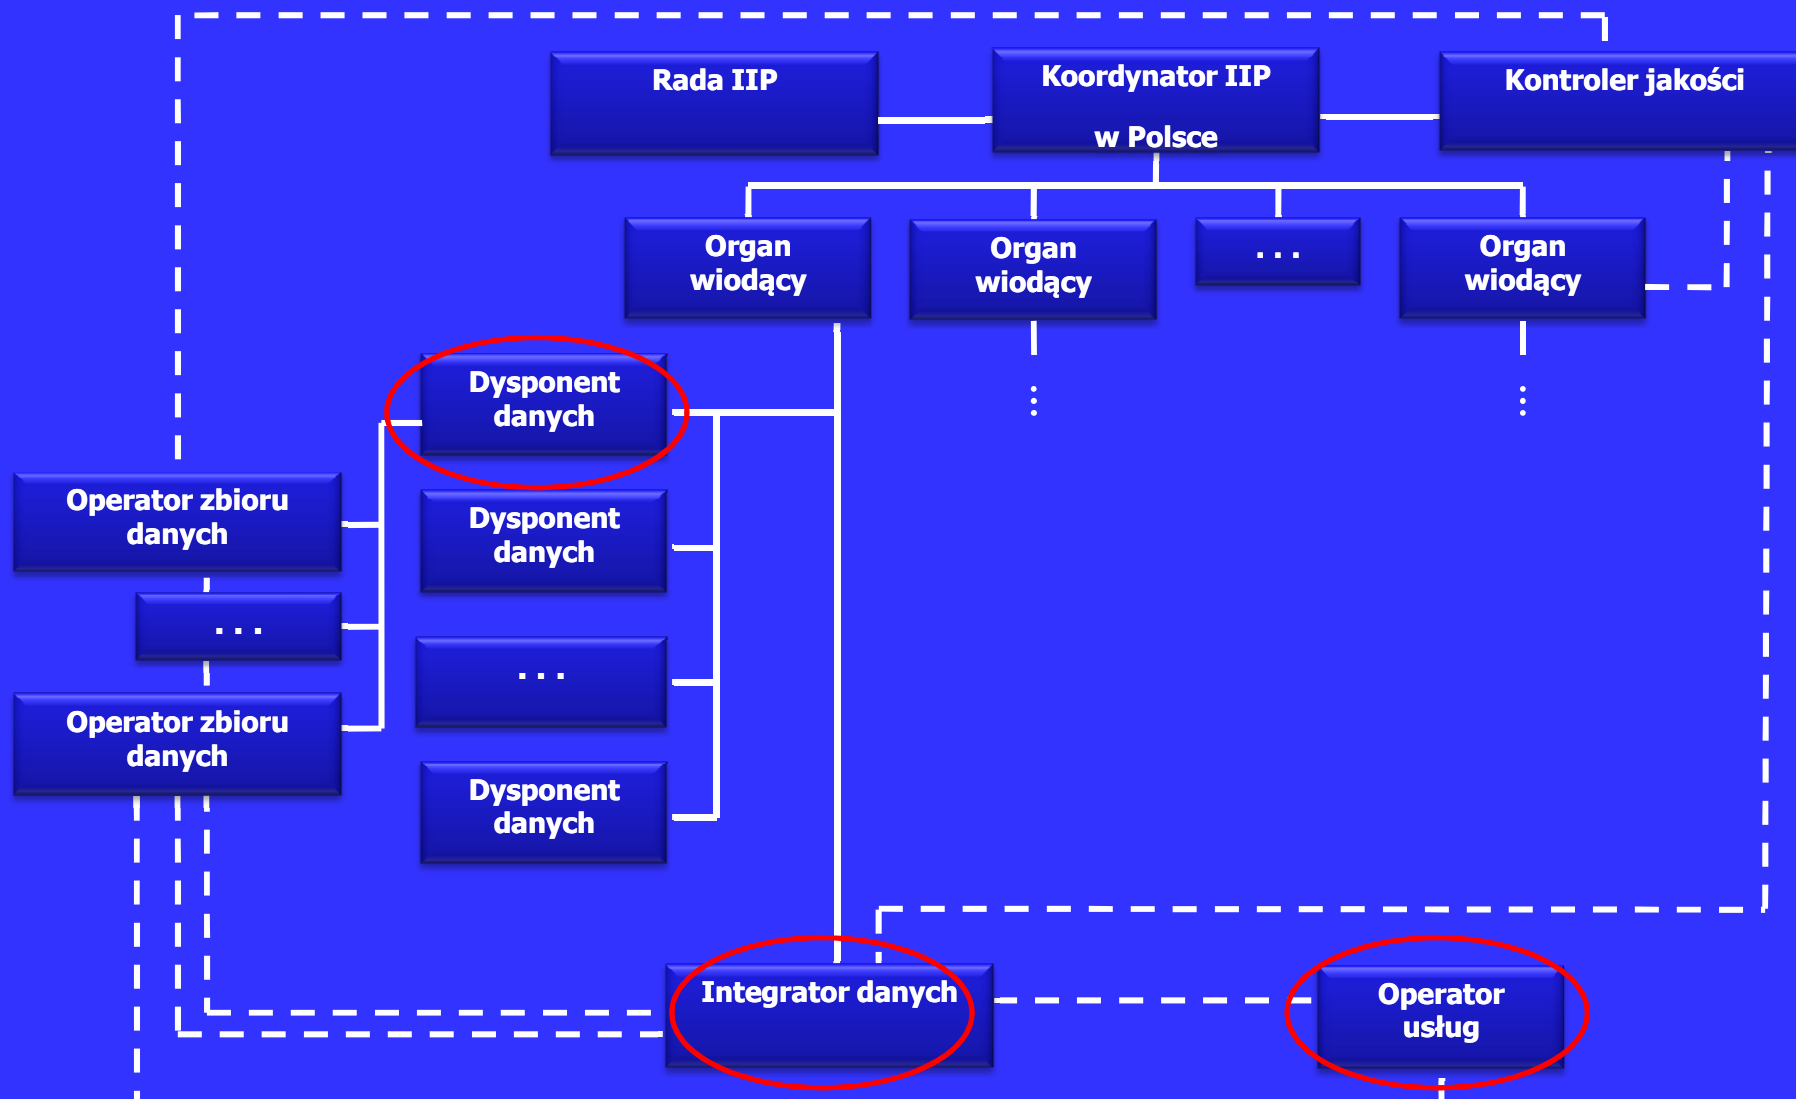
Rada IIP

Koordynator IIP

w Polsce

Kontroler jakości

Organ wiodący

Organ wiodący

. . .

Organ wiodący

⋮

⋮

Dysponent danych

Operator zbioru danych

Dysponent danych

. . .

. . .

Operator zbioru danych

Dysponent danych

Integrator danych

Operator usług